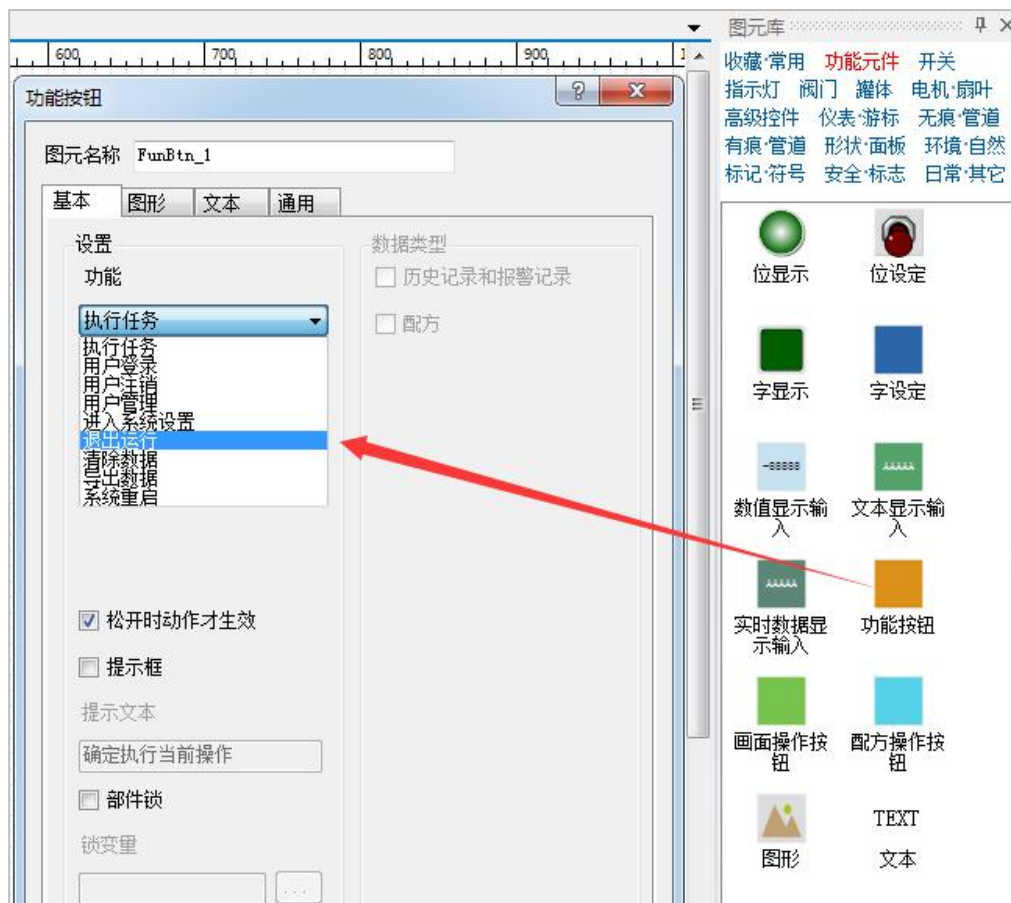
600 700 800 900

功能按钮

图元名称 FunBtn_1

基本 图形 文本 通用

设置
功能

执行任务
执行任务
用户登录
用户注销
用户管理
进入系统设置
退出运行
清除数据
导出数据
系统重启

数据类型
历史记录和报警记录
配方

松开时动作才生效
提示框
提示文本
确定执行当前操作
部件锁
锁变量
...

图元库
收藏·常用 功能元件 开关
指示灯 阀门 罐体 电机·扇叶
高级控件 仪表·游标 无痕·管道
有痕·管道 形状·面板 环境·自然
标记·符号 安全·标志 日常·其它

位显示 位设定
字显示 字设定
-88888 AAAAA
数值显示输入 文本显示输入
AAAAA
实时数据显示输入 功能按钮
画面操作按钮 配方操作按钮
TEXT
图形 文本